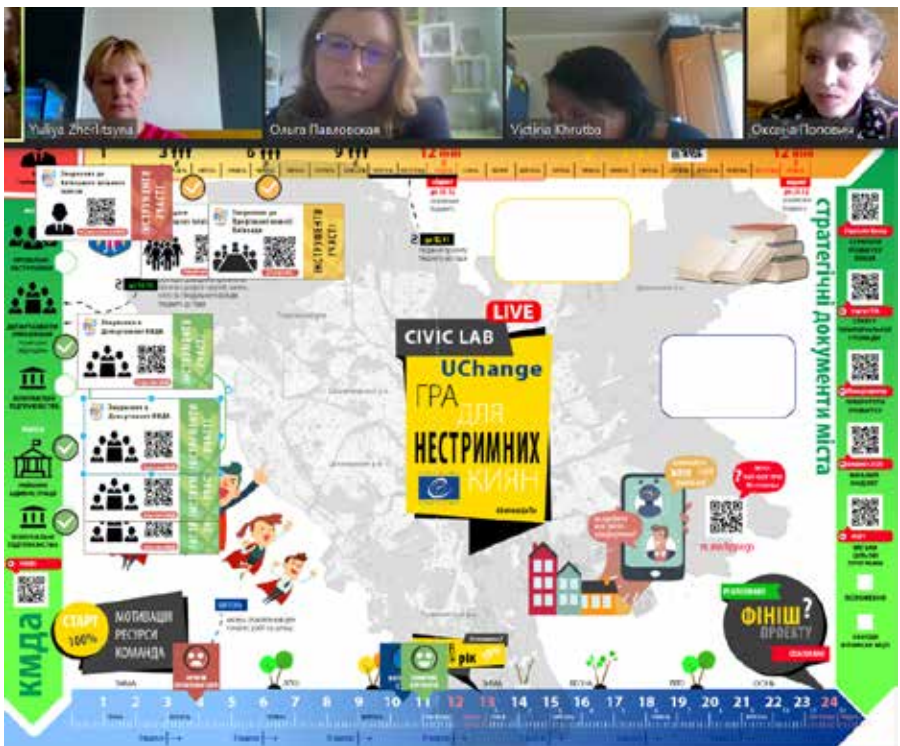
Yuliya Zherlitsyna
Ольга Павловская
Victoria Khrutba
Оксана Попович

1
3
6
9
12 міс
12 міс

стратегічні документи міста

LIVE
CIVIC LAB
UChange
ГРА ДЛЯ НЕСТРИМНИХ КИЯН

СТАРТ 100%
МОТИВАЦІЯ РЕСУРСИ КОМАНДА

ФІНІШ? ПРОЕКТУ

рік

КМДА

1 2 3 4 5 6 7 8 9 10 11 12 13 14 15 16 17 18 19 20 21 22 23 24